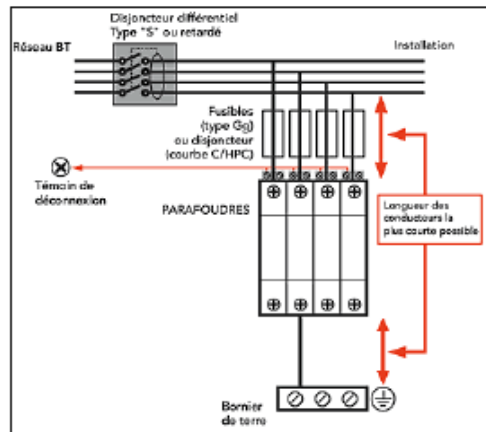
Disjoncteur différentiel
Type "S" ou retardé

Réseau BT

Installation

Fusibles
(type $G_G$)
ou disjoncteur
(courbe C/HPC)

Témoin de
déconnexion

PARAFOUDRES

Longueur des
conducteurs la
plus courte possible

Bornier
de terre